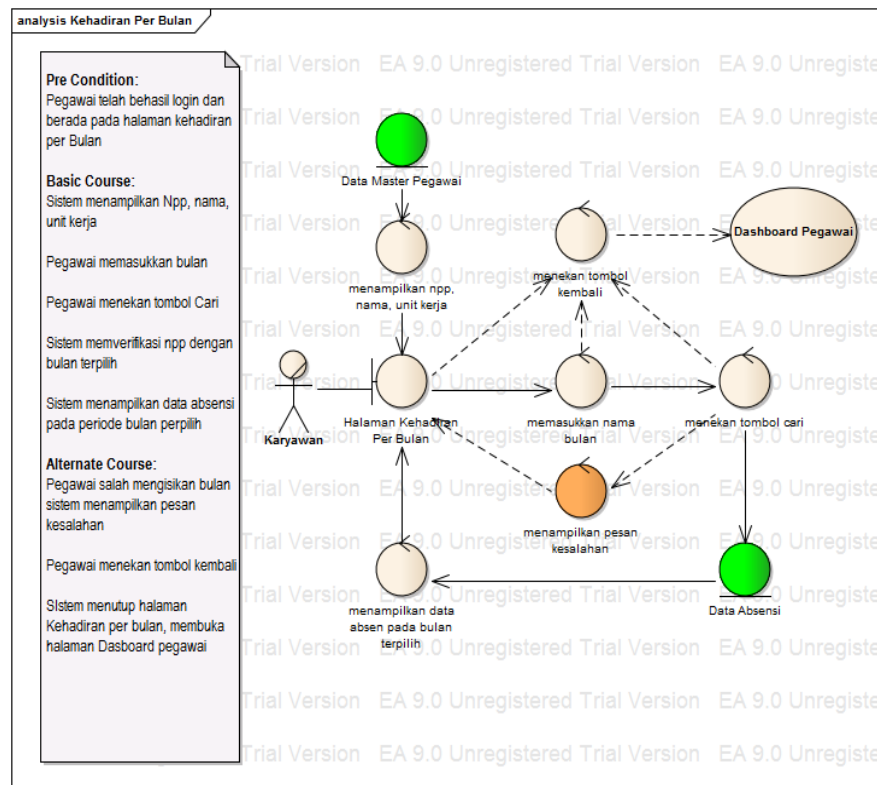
analysis Kehadiran Per Bulan

Pre Condition:
Pegawai telah behasil login dan berada pada halaman kehadiran per Bulan

Basic Course:
Sistem menampilkan Npp, nama, unit kerja

Pegawai memasukkan bulan

Pegawai menekan tombol Cari

Sistem memverifikasi npp dengan bulan terpilih

Sistem menampilkan data absensi pada periode bulan perpilih

Alternate Course:
Pegawai salah mengisikan bulan sistem menampilkan pesan kesalahan

Pegawai menekan tombol kembali

SIstem menutup halaman Kehadiran per bulan, membuka halaman Dasboard pegawai

Data Master Pegawai

menampilkan npp, nama, unit kerja

menekan tombol kembali

Dashboard Pegawai

Karyawan

Halaman Kehadiran Per Bulan

memasukkan nama bulan

menekan tombol cari

menampilkan pesan kesalahan

menampilkan data absen pada bulan terpilih

Data Absensi

Trial Version EA 9.0 Unregistered Trial Version EA 9.0 Unregistered Trial Version